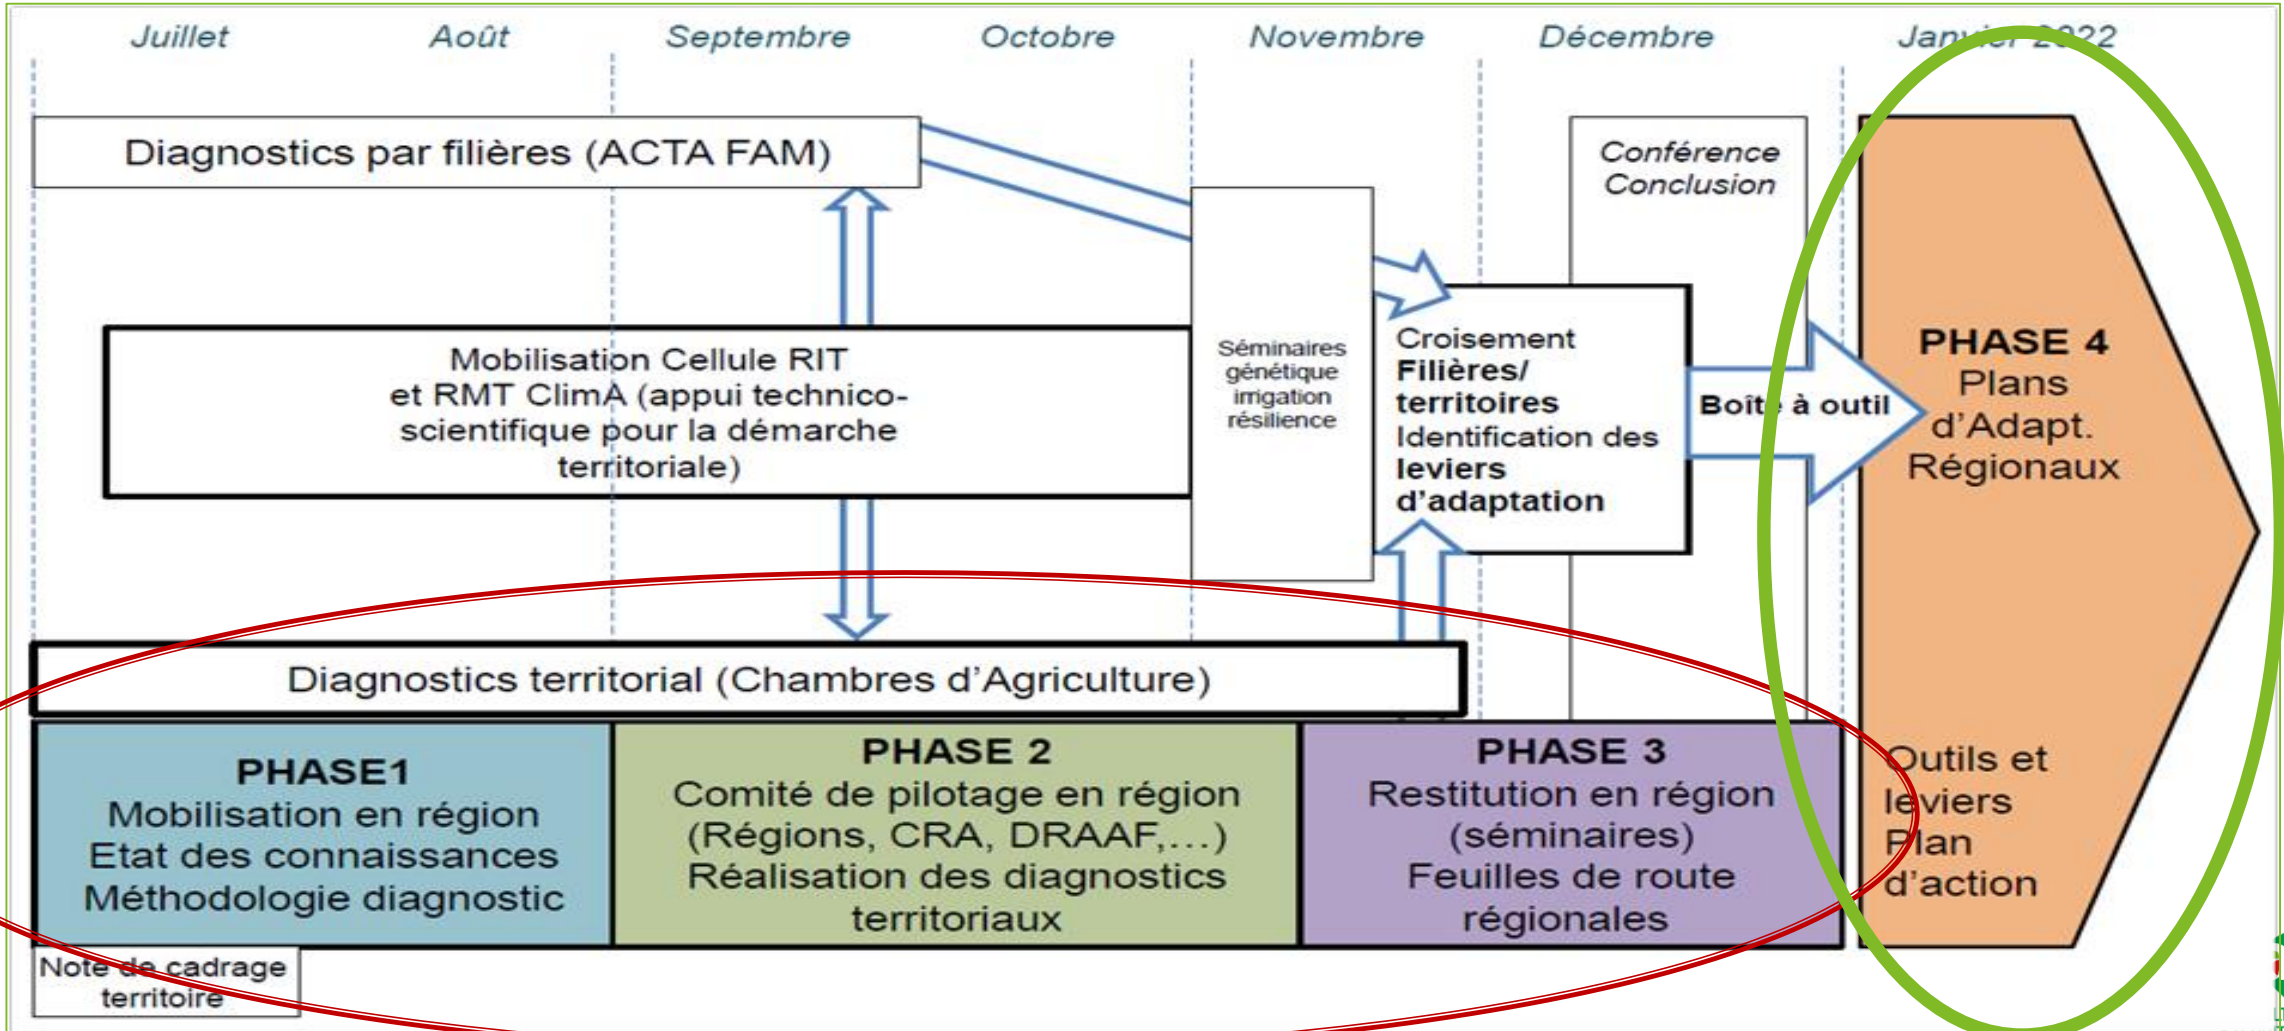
Juillet Août Septembre Octobre Novembre Décembre Janvier 2022

Diagnostics par filières (ACTA FAM)

Conférence Conclusion

Mobilisation Cellule RIT et RMT ClimA (appui technico-scientifique pour la démarche territoriale)

Séminaires génétique irrigation résilience

Croisement **Filières/ territoires** Identification des **leviers d'adaptation**

Boite à outil

PHASE 4
Plans d'Adapt. Régionaux

Outils et leviers Plan d'action

Diagnostics territorial (Chambres d'Agriculture)

PHASE1
Mobilisation en région
Etat des connaissances
Méthodologie diagnostic

PHASE 2
Comité de pilotage en région (Régions, CRA, DRAAF,…)
Réalisation des diagnostics territoriaux

PHASE 3
Restitution en région (séminaires)
Feuilles de route régionales

Note de cadrage territoire